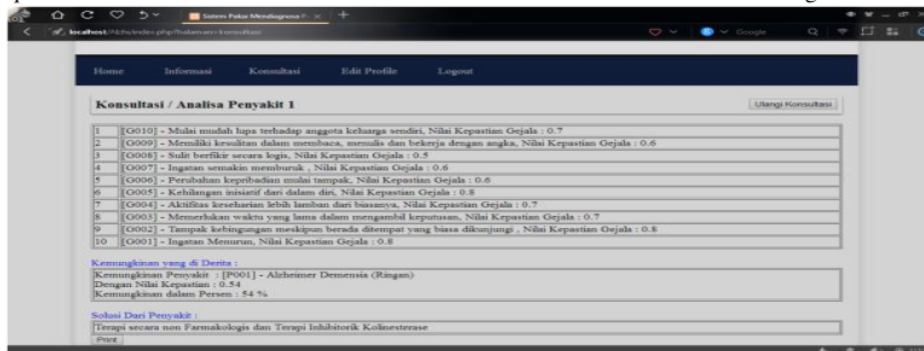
Sistem Pakar Mendiagnosa P... ×

localhost/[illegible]/index.php?halaman=konsultasi

Google

Home Informasi Konsultasi Edit Profile Logout

Konsultasi / Analisa Penyakit 1

Ulangi Konsultasi

| | |
|---|---|
| 1 | [G010] - Mulai mudah lupa terhadap anggota keluarga sendiri, Nilai Kepastian Gejala : 0.7 |
| 2 | [G009] - Memiliki kesulitan dalam membaca, menulis dan bekerja dengan angka, Nilai Kepastian Gejala : 0.6 |
| 3 | [G008] - Sulit berfikir secara logis, Nilai Kepastian Gejala : 0.5 |
| 4 | [G007] - Ingatan semakin memburuk , Nilai Kepastian Gejala : 0.6 |
| 5 | [G006] - Perubahan kepribadian mulai tampak, Nilai Kepastian Gejala : 0.6 |
| 6 | [G005] - Kehilangan inisiatif dari dalam diri, Nilai Kepastian Gejala : 0.8 |
| 7 | [G004] - Aktifitas keseharian lebih lamban dari biasanya, Nilai Kepastian Gejala : 0.7 |
| 8 | [G003] - Memerlukan waktu yang lama dalam mengambil keputusan, Nilai Kepastian Gejala : 0.7 |
| 9 | [G002] - Tampak kebingungan meskipun berada ditempat yang biasa dikunjungi , Nilai Kepastian Gejala : 0.8 |
| 10 | [G001] - Ingatan Menurun, Nilai Kepastian Gejala : 0.8 |

Kemungkinan yang di Derita :

Kemungkinan Penyakit : [P001] - Alzheimer Demensia (Ringan)
Dengan Nilai Kepastian : 0.54
Kemungkinan dalam Persen : 54 %

Solusi Dari Penyakit :

Terapi secara non Farmakologis dan Terapi Inhibitorik Kolinesterase

Print